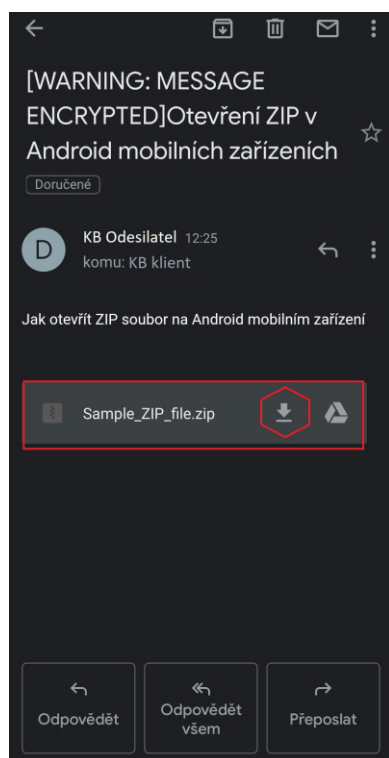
[WARNING: MESSAGE ENCRYPTED]Otevření ZIP v Android mobilních zařízeních

Doručené

D

KB Odesilatel 12:25
komu: KB klient

Jak otevřít ZIP soubor na Android mobilním zařízení

Sample_ZIP_file.zip

Odpovědět

Odpovědět všem

Přeposlat